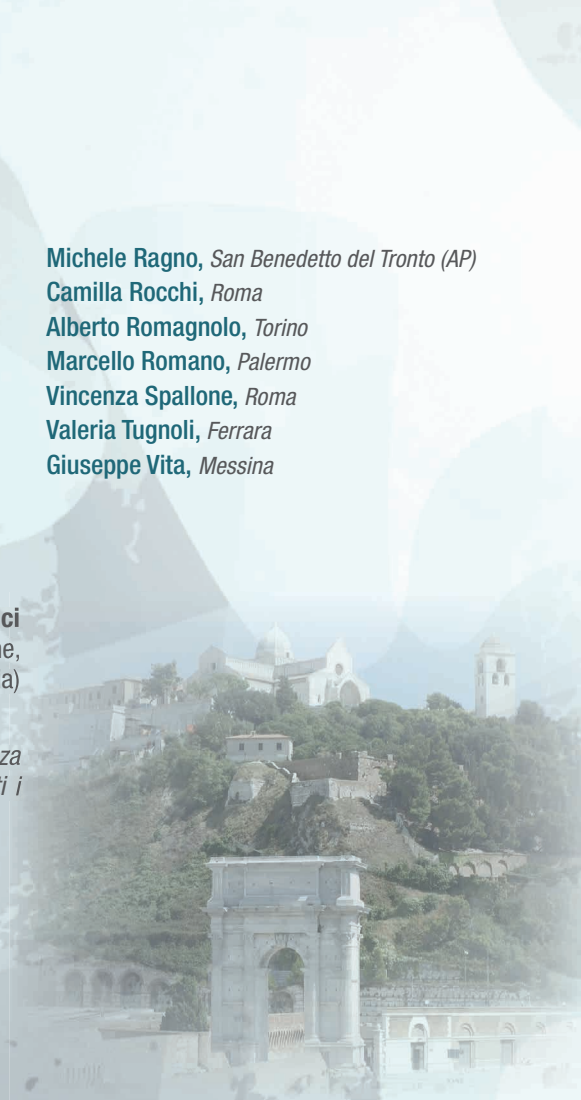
Michele Ragno, San Benedetto del Tronto (AP)
Camilla Rocchi, Roma
Alberto Romagnolo, Torino
Marcello Romano, Palermo
Vincenza Spallone, Roma
Valeria Tugnoli, Ferrara
Giuseppe Vita, Messina

ci
ne,
a)

za
i i